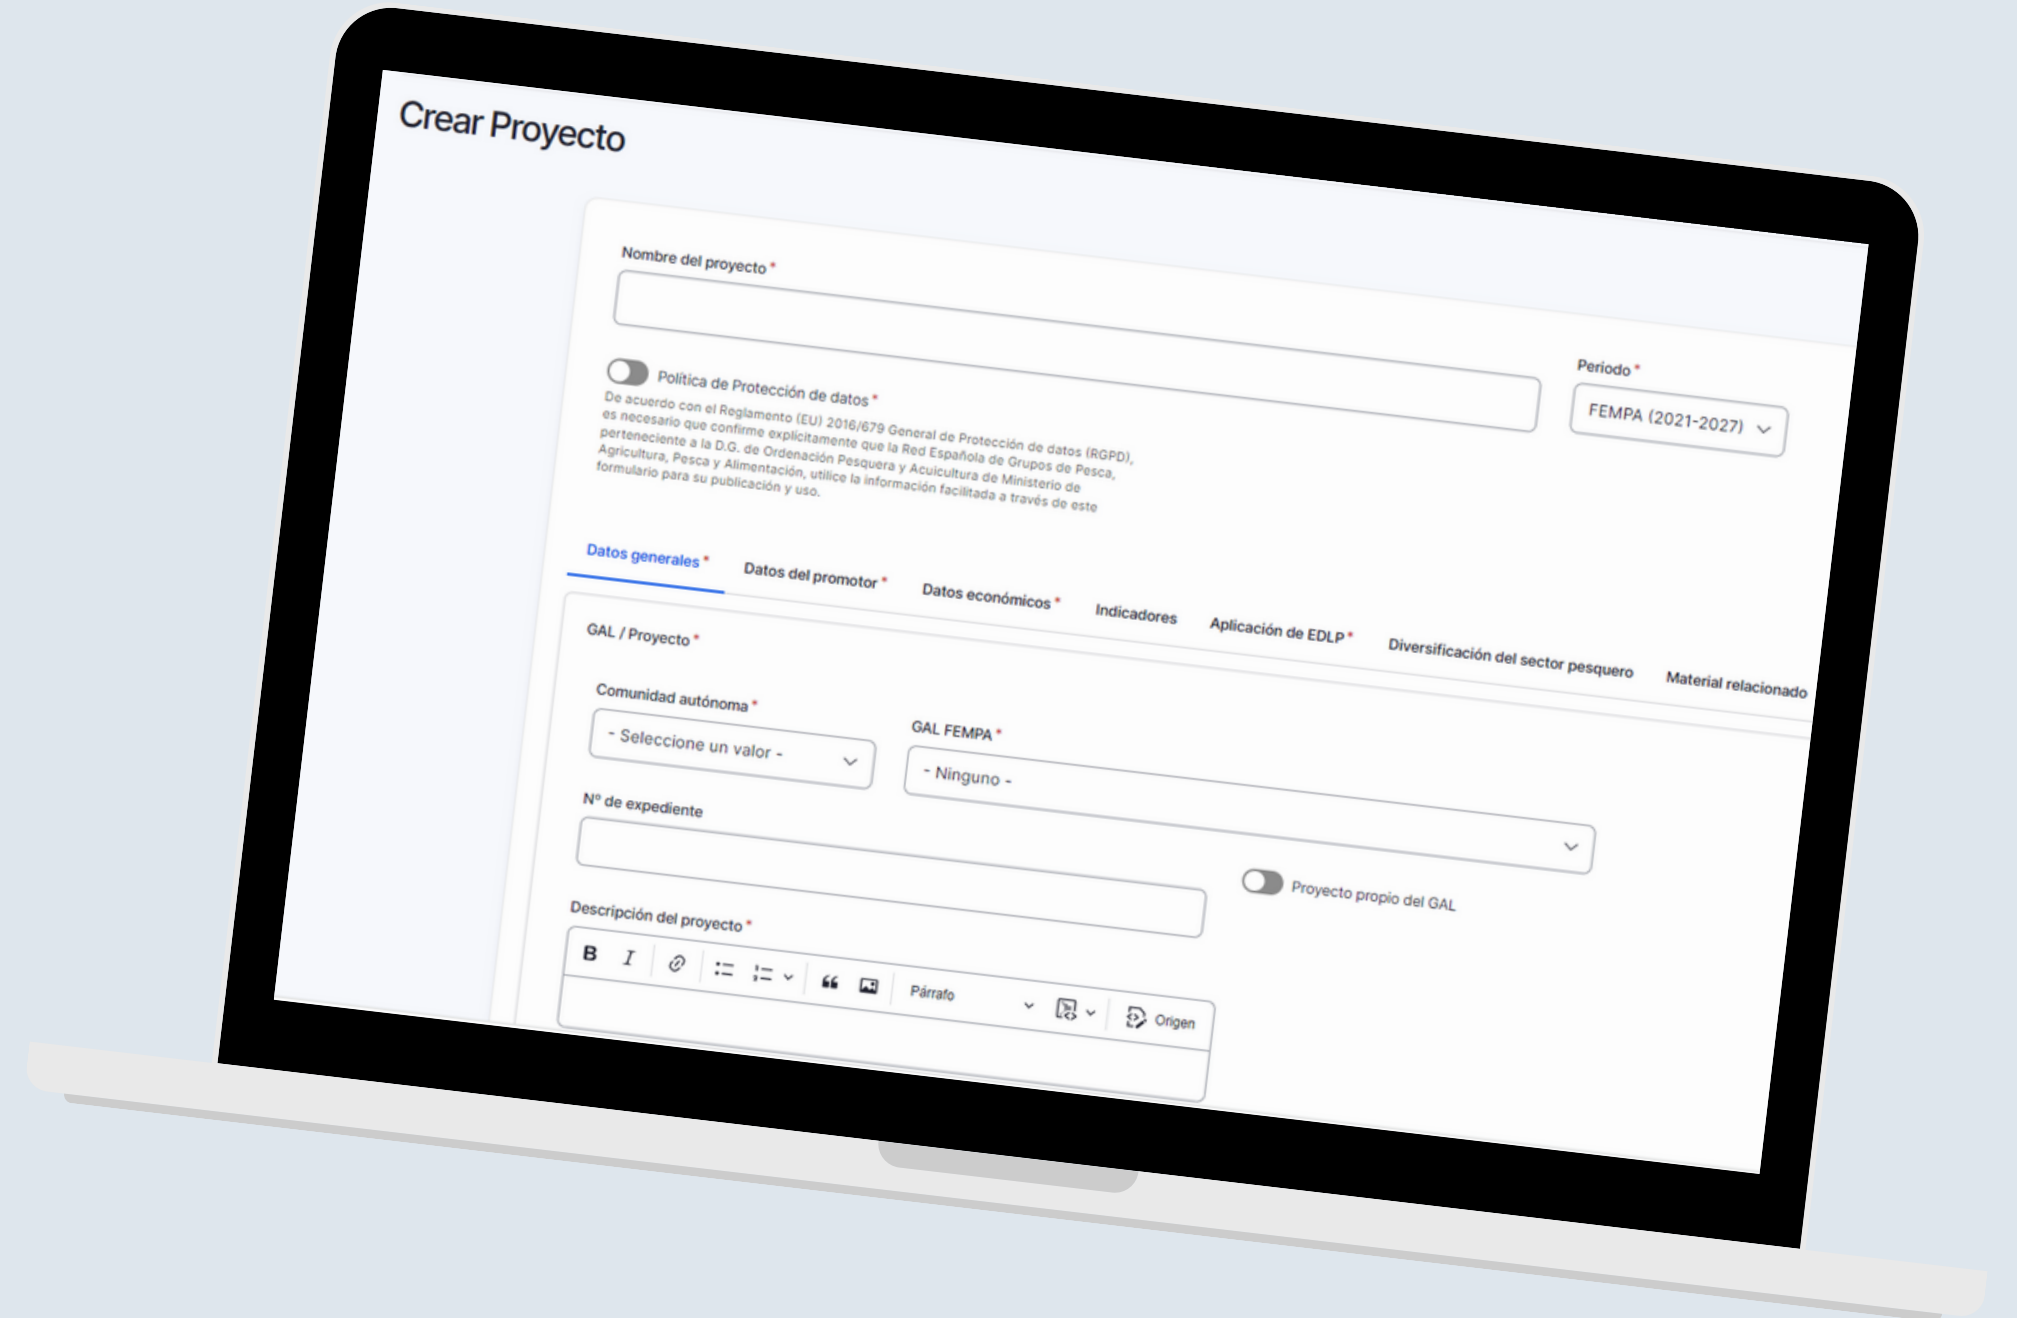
Crear Proyecto

Nombre del proyecto *

Periodo *

FEMPA (2021-2027)

Política de Protección de datos *

De acuerdo con el Reglamento (EU) 2016/679 General de Protección de datos (RGPD), es necesario que confirme explícitamente que la Red Española de Grupos de Pesca, perteneciente a la D.G. de Ordenación Pesquera y Acuicultura de Ministerio de Agricultura, Pesca y Alimentación, utilice la información facilitada a través de este formulario para su publicación y uso.

Datos generales * | Datos del promotor * | Datos económicos * | Indicadores | Aplicación de EDLP * | Diversificación del sector pesquero | Material relacionado

GAL / Proyecto *

Comunidad autónoma *

- Seleccione un valor -

GAL FEMPA *

- Ninguno -

Nº de expediente

Proyecto propio del GAL

Descripción del proyecto *

B I Párrafo Origen